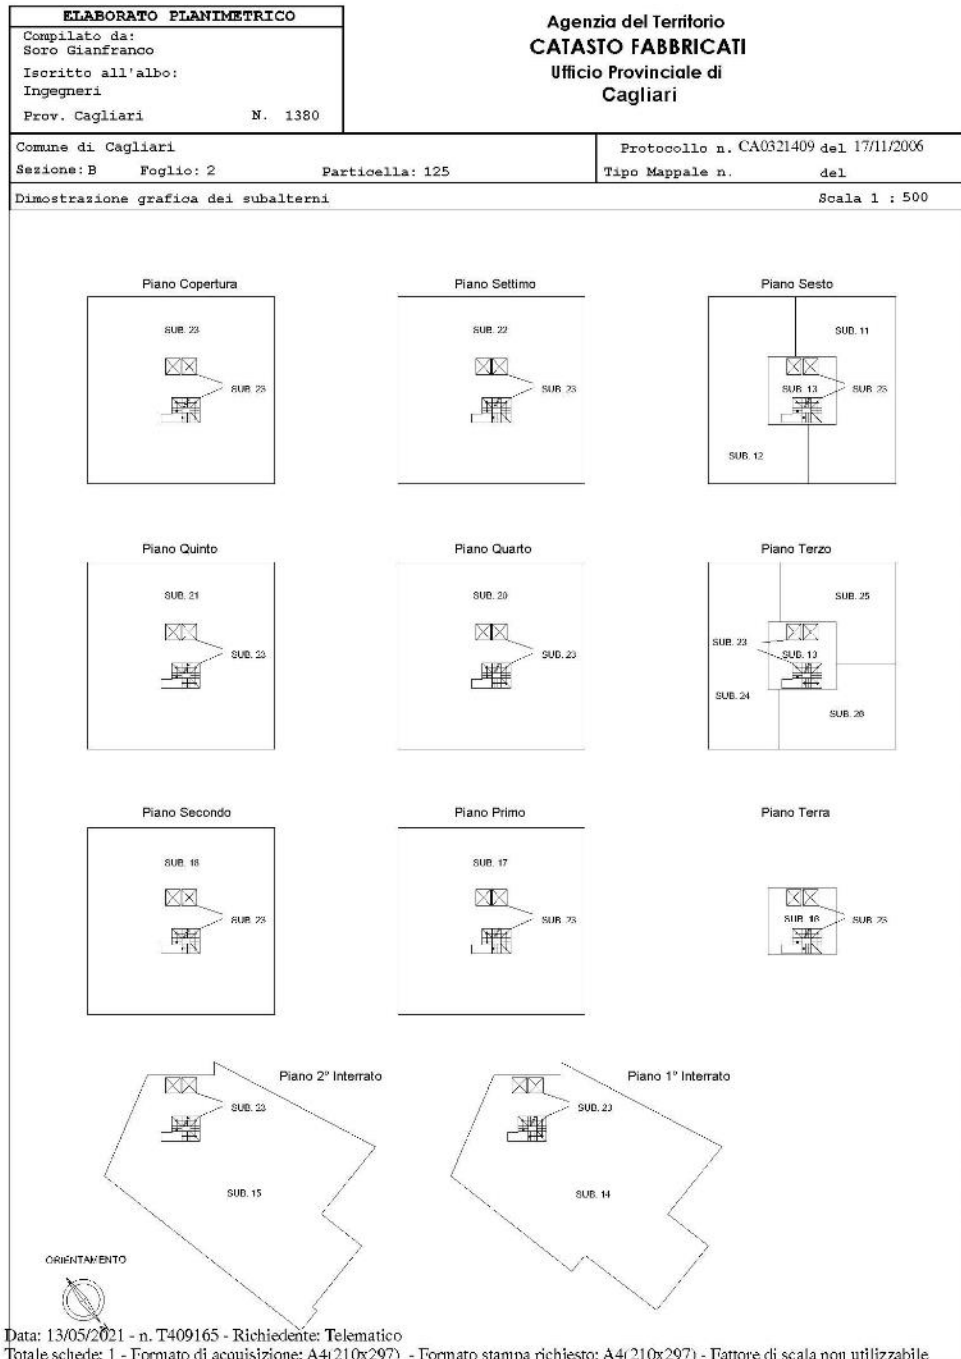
ELABORATO PLANIMETRICO
Compilato da:
Soro Gianfranco
Iscritto all'albo:
Ingegneri
Prov. Cagliari N. 1380

Agenzia del Territorio
CATASTO FABBRICATI
Ufficio Provinciale di
Cagliari

Comune di Cagliari
Sezione: B Foglio: 2 Particella: 125

Protocollo n. CA0321409 del 17/11/2006
Tipo Mappale n. del

Dimostrazione grafica dei subalterni

Scala 1 : 500

Piano Copertura

SUB. 23

SUB. 23

Piano Settimo

SUB. 22

SUB. 23

Piano Sesto

SUB. 11

SUB. 13

SUB. 23

SUB. 12

Piano Quinto

SUB. 21

SUB. 23

Piano Quarto

SUB. 20

SUB. 23

Piano Terzo

SUB. 25

SUB. 23

SUB. 13

SUB. 24

SUB. 20

Piano Secondo

SUB. 18

SUB. 23

Piano Primo

SUB. 17

SUB. 23

Piano Terra

SUB. 16

SUB. 23

Piano 2° Interrato

SUB. 23

SUB. 15

Piano 1° Interrato

SUB. 23

SUB. 14

ORIENTAMENTO

Data: 13/05/2021 - n. T409165 - Richiedente: Telematico
Totale schede: 1 - Formato di acquisizione: A4(210x297) - Formato stampa richiesto: A4(210x297) - Fattore di scala non utilizzabile